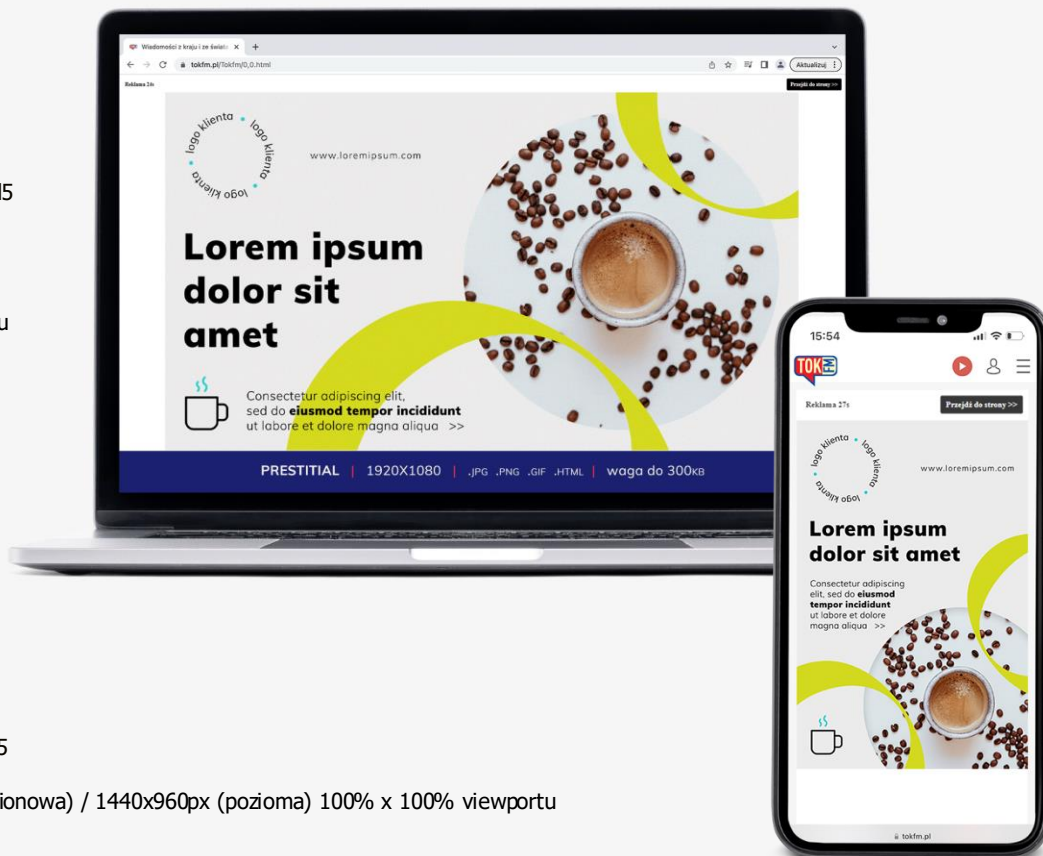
Wiadomości z kraju i ze świata ×

tokfm.pl/Tokfm/0,0.html

Aktualizuj

Reklama 24s

Przejdź do strony >>

logo klienta logo klienta logo klienta

www.loremipsum.com

Lorem ipsum dolor sit amet

Consectetur adipiscing elit, sed do **eiusmod tempor incididunt** ut labore et dolore magna aliqua >>

PRESTITIAL | 1920X1080 | .JPG .PNG .GIF .HTML | waga do 300KB

15:54

TOK FM

Reklama 27s

Przejdź do strony >>

logo klienta logo klienta logo klienta

www.loremipsum.com

Lorem ipsum dolor sit amet

Consectetur adipiscing elit, sed do **eiusmod tempor incididunt** ut labore et dolore magna aliqua >>

tokfm.pl

l5

u

5

ionowa) / 1440x960px (pozioma) 100% x 100% viewportu